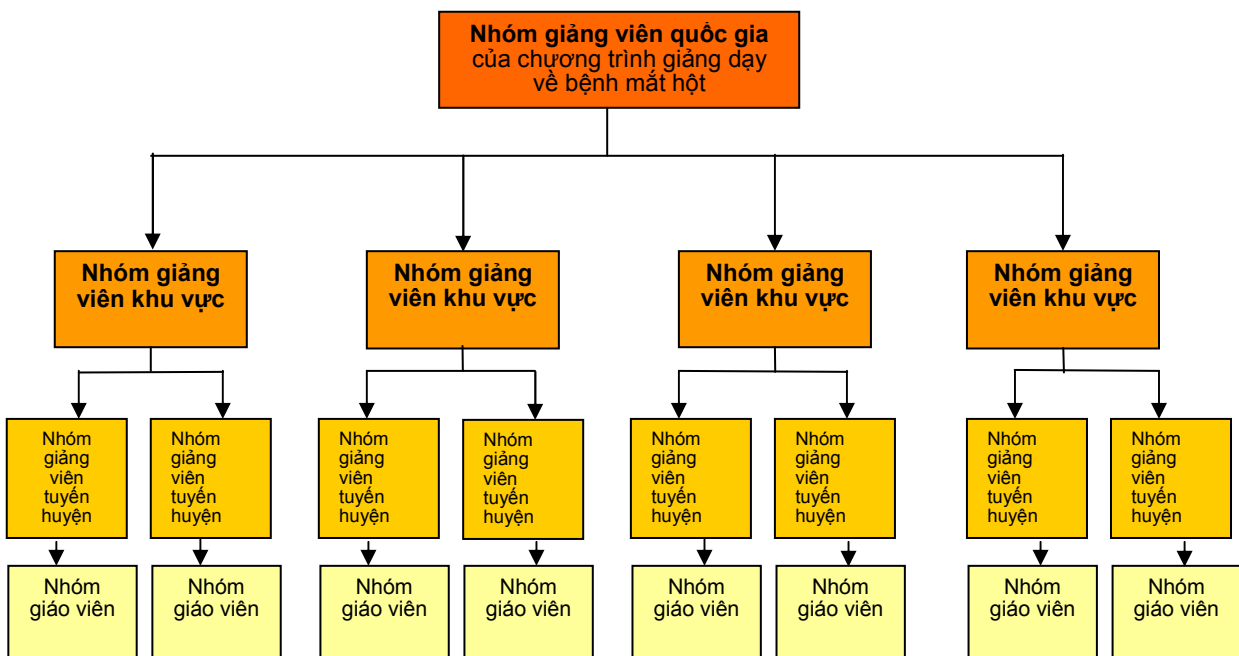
Nhóm giảng viên quốc gia của chương trình giảng dạy về bệnh mắt hột

Nhóm giảng viên khu vực

Nhóm giảng viên khu vực

Nhóm giảng viên khu vực

Nhóm giảng viên khu vực

Nhóm giảng viên tuyến huyện

Nhóm giảng viên tuyến huyện

Nhóm giảng viên tuyến huyện

Nhóm giảng viên tuyến huyện

Nhóm giảng viên tuyến huyện

Nhóm giảng viên tuyến huyện

Nhóm giảng viên tuyến huyện

Nhóm giảng viên tuyến huyện

Nhóm giáo viên

Nhóm giáo viên

Nhóm giáo viên

Nhóm giáo viên

Nhóm giáo viên

Nhóm giáo viên

Nhóm giáo viên

Nhóm giáo viên